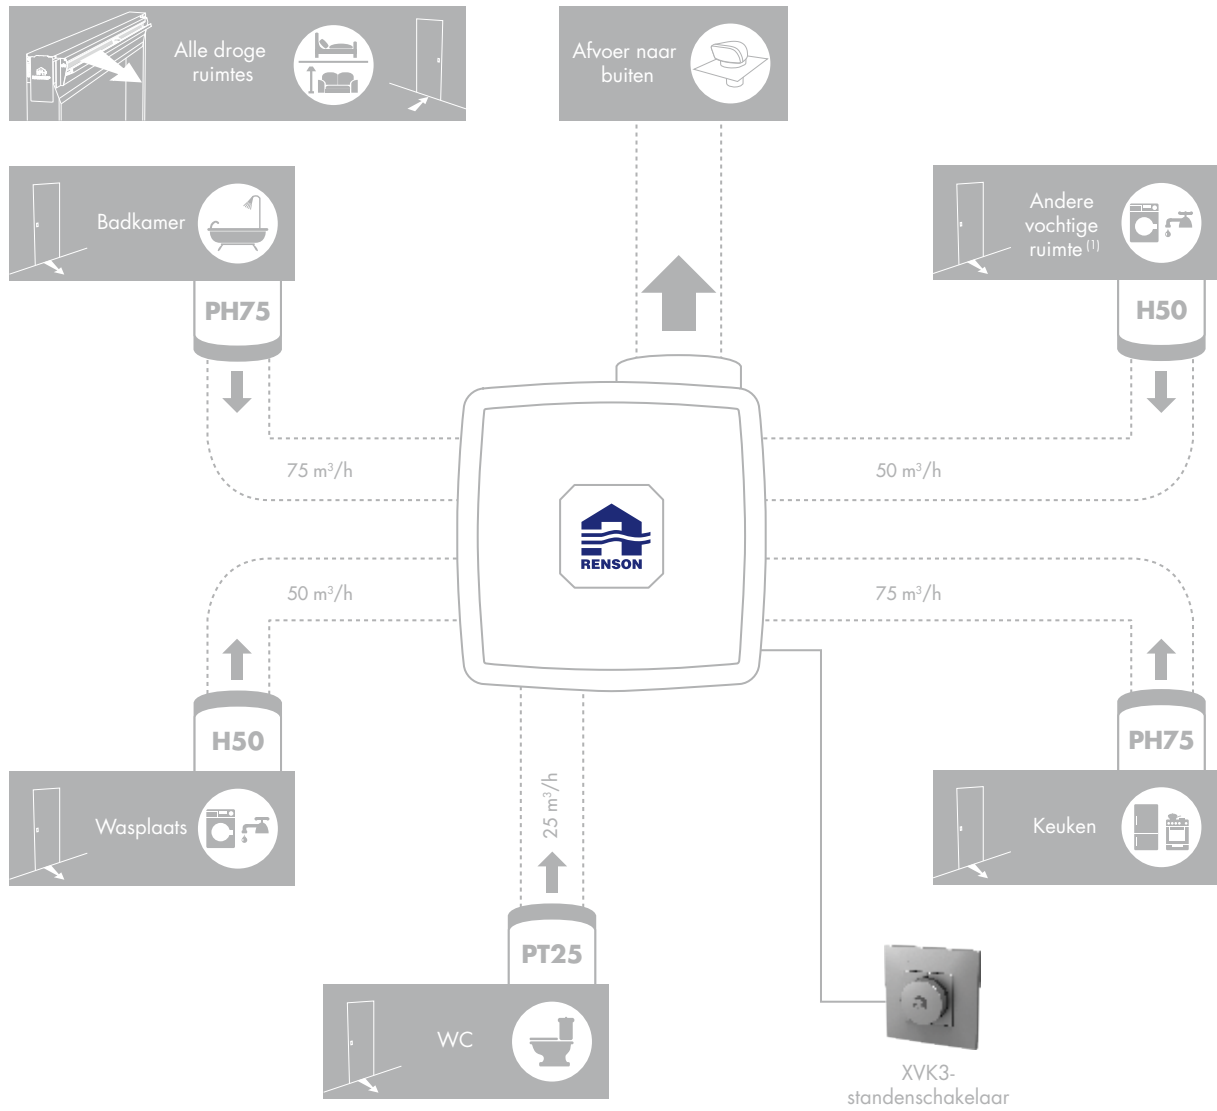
Alle droge ruimtes

Afvoer naar buiten

Badkamer

PH75

Andere vochtige ruimte $^{(1)}$

H50

75 m$^3$/h

50 m$^3$/h

RENSON

50 m$^3$/h

75 m$^3$/h

H50

PH75

Wasplaats

25 m$^3$/h

Keuken

PT25

WC

XVK3-standenschakelaar